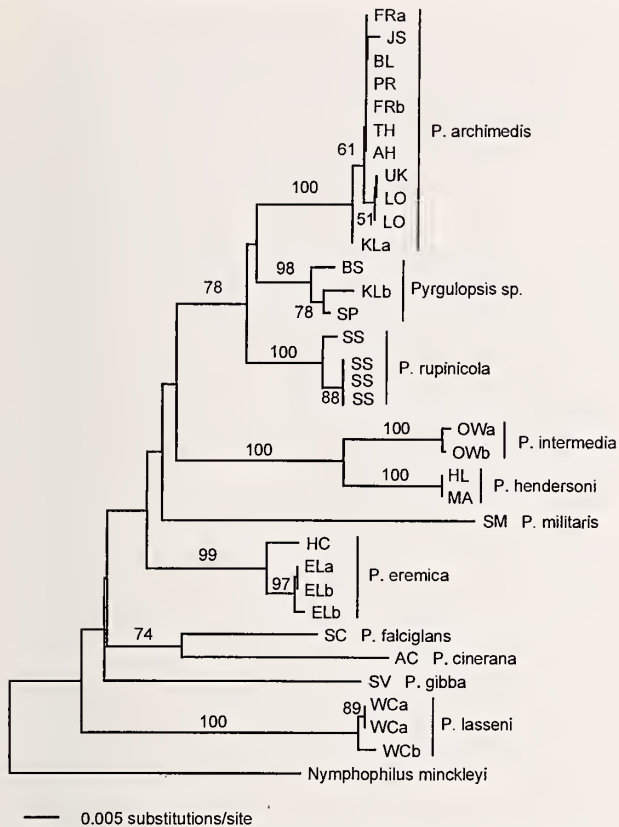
FRa
JS
BL
PR
FRb
TH
AH
UK
LO
LO
KLa
P. archimedis
61
51
100
98
BS
KLb
SP
78
Pyrgulopsis sp.
78
100
SS
SS
SS
SS
88
P. rupinicola
100
OWa
OWb
P. intermedia
100
100
HL
MA
P. hendersoni
SM P. militaris
99
HC
ELa
ELb
ELb
97
P. eremica
74
SC P. falciglans
AC P. cinerana
SV P. gibba
100
89
WCa
WCa
WCb
P. lasseni
Nymphophilus minckleyi
0.005 substitutions/site